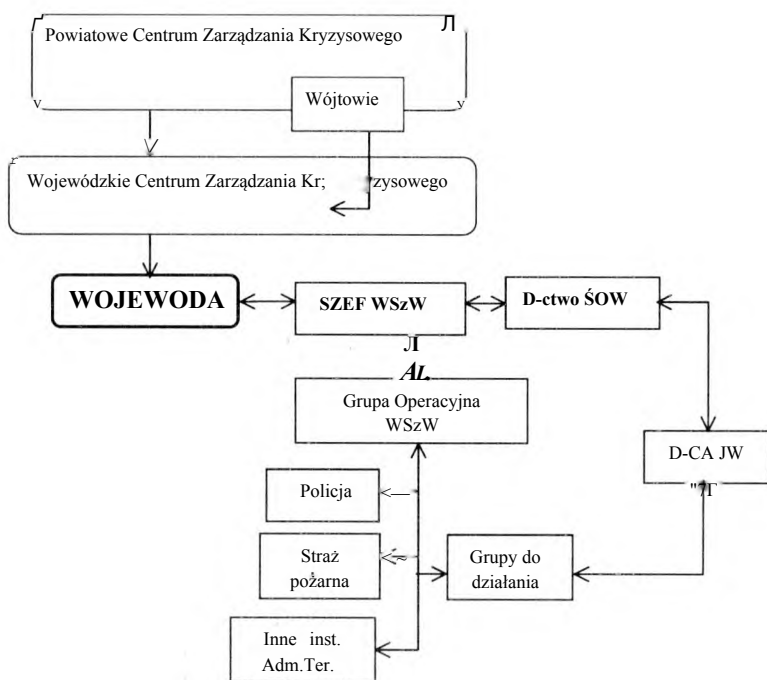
Powiatowe Centrum Zarządzania Kryzysowego

Wójtowie

Wojewódzkie Centrum Zarządzania Kryzysowego

WOJEWODA

SZEF WSzW

D-ctwo ŚOW

Grupa Operacyjna WSzW

D-CA JW

Policja

Straż pożarna

Grupy do działania

Inne inst. Adm.Ter.